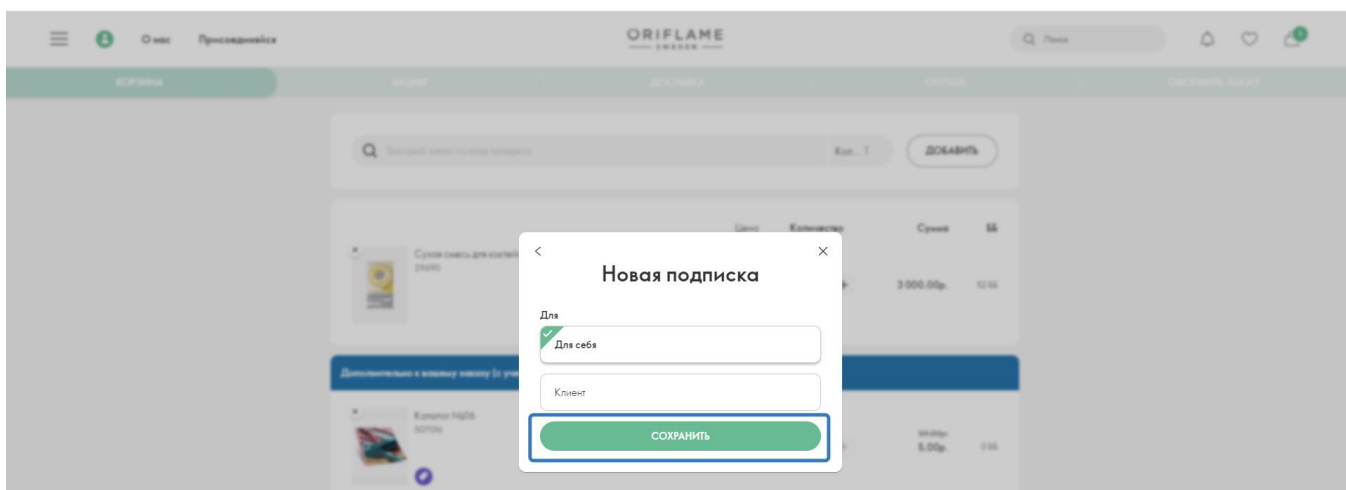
О нас Присоединяйся

ORIFLAME
SWEDEN

Поиск

КОРЗИНА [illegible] ДОСТАВКА ОПЛАТА ОФОРМИТЬ ЗАКАЗ

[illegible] Кол... 1 ДОБАВИТЬ

Цена Количество Сумма ББ

Сухая смесь для коктейля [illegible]
39690

3 000.00р. 52.56

Дополнительно к вашему заказу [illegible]

Каталог №08
50706

5.00р. 0.66

Новая подписка

Для

Для себя

Клиент

СОХРАНИТЬ